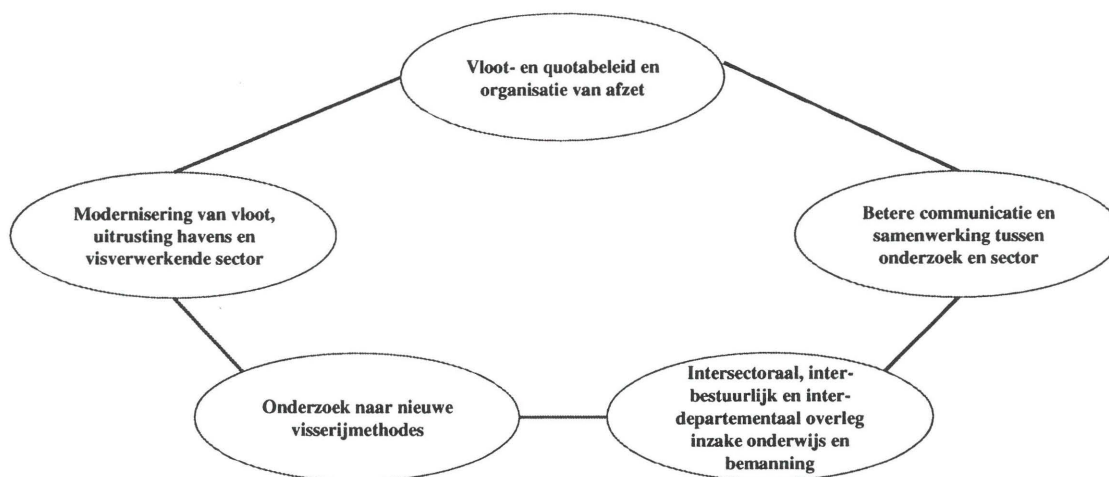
Vloot- en quotabeleid en organisatie van afzet

Modernisering van vloot, uitrusting havens en visverwerkende sector

Betere communicatie en samenwerking tussen onderzoek en sector

Onderzoek naar nieuwe visserijmethodes

Intersectoraal, inter-bestuurlijk en inter-departementaal overleg inzake onderwijs en bemanning